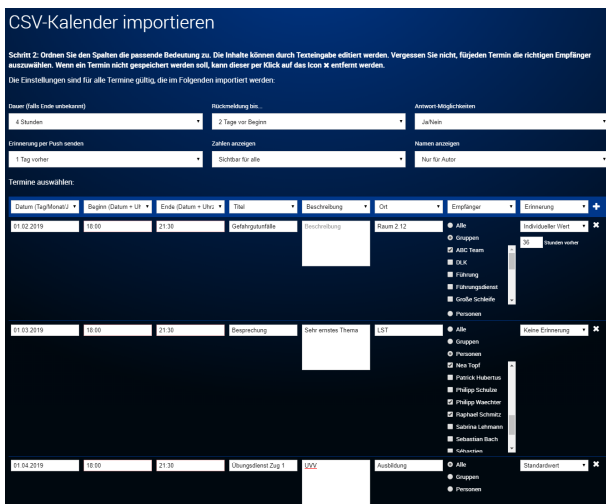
CSV-Kalender importieren

Schritt 2: Ordnen Sie den Spalten die passende Bedeutung zu. Die Inhalte können durch Texteingabe editiert werden. Vergessen Sie nicht, fürjeden Termin die richtigen Empfänger auszuwählen. Wenn ein Termin nicht gespeichert werden soll, kann dieser per Klick auf das Icon ✖ entfernt werden.

Die Einstellungen sind für alle Termine gültig, die im Folgenden importiert werden:

Dauer (falls Ende unbekannt)
4 Stunden

Rückmeldung bis...
2 Tage vor Beginn

Antwort-Möglichkeiten
Ja/Nein

Erinnerung per Push senden
1 Tag vorher

Zahlen anzeigen
Sichtbar für alle

Namen anzeigen
Nur für Autor

Termine auswählen:

| Datum (Tag/Monat/J | Beginn (Datum + Uh | Ende (Datum + Uhrz | Titel | Beschreibung | Ort | Empfänger | Erinnerung |
|---|---|---|---|---|---|---|---|
| 01.02.2019 | 18:00 | 21:30 | Gefahrgutunfälle | Beschreibung | Raum 2.12 | Alle, Gruppen, ABC Team, DLK, Führung, Führungsdienst, Große Schleife, Personen | Individueller Wert; 36 Stunden vorher |
| 01.03.2019 | 18:00 | 21:30 | Besprechung | Sehr ernstes Thema | LST | Alle, Gruppen, Personen, Nea Topf, Patrick Hubertus, Philipp Schulze, Philipp Waechter, Raphael Schmitz, Sabrina Lehmann, Sebastian Bach, Sebastian | Keine Erinnerung |
| 01.04.2019 | 18:00 | 21:30 | Übungsdienst Zug 1 | UVV | Ausbildung | Alle, Gruppen, Personen | Standardwert |